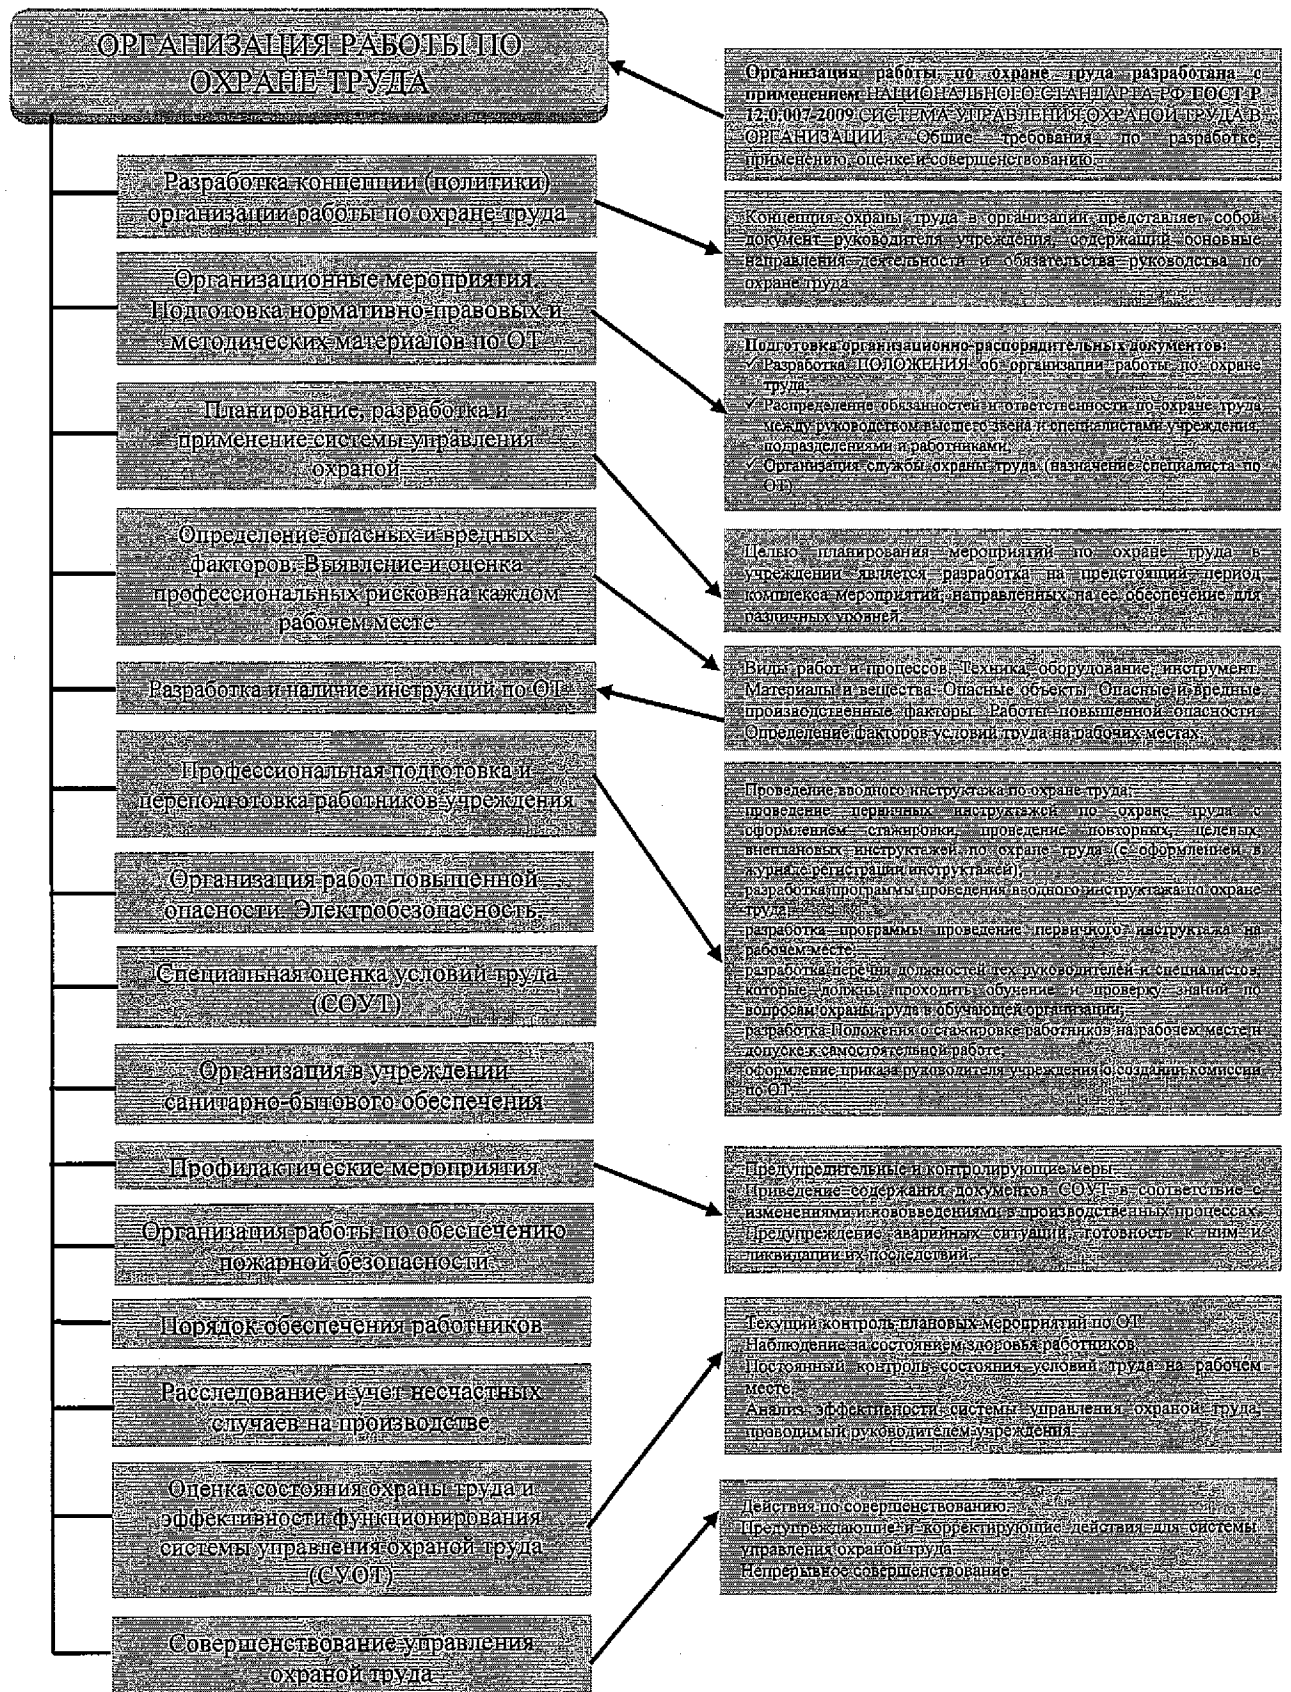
ОРГАНИЗАЦИЯ РАБОТЫ ПО ОХРАНЕ ТРУДА

Разработка концепции (политики) организации работы по охране труда

Организационные мероприятия. Подготовка нормативно-правовых и методических материалов по ОТ

Планирование, разработка и применение системы управления охраной

Определение опасных и вредных факторов. Выявление и оценка профессиональных рисков на каждом рабочем месте

Разработка и наличие инструкций по ОТ

Профессиональная подготовка и переподготовка работников учреждения

Организация работ повышенной опасности. Электробезопасность.

Специальная оценка условий труда (СОУТ)

Организация в учреждении санитарно-бытового обеспечения

Профилактические мероприятия

Организация работы по обеспечению пожарной безопасности

Порядок обеспечения работников

Расследование и учет несчастных случаев на производстве

Оценка состояния охраны труда и эффективности функционирования системы управления охраной труда (СУОТ)

Совершенствование управления охраной труда

Организация работы по охране труда разработана с применением НАЦИОНАЛЬНОГО СТАНДАРТА РФ ГОСТ Р 12.0.007-2009 СИСТЕМА УПРАВЛЕНИЯ ОХРАНОЙ ТРУДА В ОРГАНИЗАЦИИ. Общие требования по разработке, применению, оценке и совершенствованию.

Концепция охраны труда в организации представляет собой документ руководителя учреждения, содержащий основные направления деятельности и обязательства руководства по охране труда.

Подготовка организационно-распорядительных документов:
✓ Разработка ПОЛОЖЕНИЯ об организации работы по охране труда;
✓ Распределение обязанностей и ответственности по охране труда между руководством высшего звена и специалистами учреждения, подразделениями и работниками;
✓ Организация службы охраны труда (назначение специалиста по ОТ).

Целью планирования мероприятий по охране труда в учреждении является разработка на предстоящий период комплекса мероприятий, направленных на ее обеспечение для различных уровней.

Виды работ и процессов. Техника, оборудование, инструмент. Материалы и вещества. Опасные объекты. Опасные и вредные производственные факторы. Работы повышенной опасности. Определение факторов условий труда на рабочих местах.

Проведение вводного инструктажа по охране труда;
проведение первичных инструктажей по охране труда с оформлением стажировки, проведение повторных, целевых, внеплановых инструктажей по охране труда (с оформлением в журнале регистрации инструктажей);
разработка программы проведения вводного инструктажа по охране труда;
разработка программы проведение первичного инструктажа на рабочем месте;
разработка перечня должностей тех руководителей и специалистов, которые должны проходить обучение и проверку знаний по вопросам охраны труда в обучающей организации;
разработка Положения о стажировке работников на рабочем месте и допуске к самостоятельной работе;
оформление приказа руководителя учреждения о создании комиссии по ОТ.

Предупредительные и контролирующие меры.
Приведение содержания документов СОУТ в соответствие с изменениями и нововведениями в производственных процессах.
Предупреждение аварийных ситуаций, готовность к ним и ликвидации их последствий.

Текущий контроль плановых мероприятий по ОТ.
Наблюдение за состоянием здоровья работников.
Постоянный контроль состояния условий труда на рабочем месте.
Анализ эффективности системы управления охраной труда, проводимый руководителем учреждения.

Действия по совершенствованию.
Предупреждающие и корректирующие действия для системы управления охраной труда.
Непрерывное совершенствование.